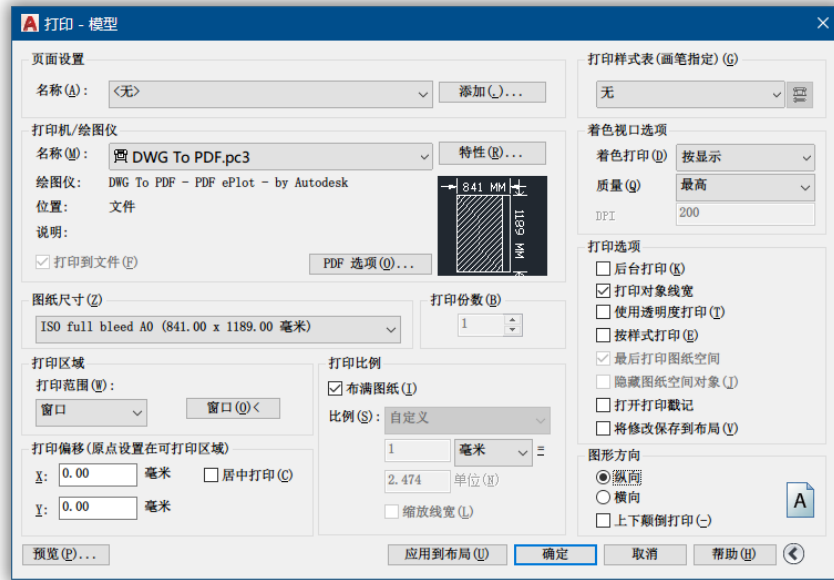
打印 - 模型

页面设置
名称(A): <无>
添加(.)...

打印机/绘图仪
名称(M): DWG To PDF.pc3
特性(R)...
绘图仪: DWG To PDF - PDF ePlot - by Autodesk
位置: 文件
说明:
打印到文件(F)
PDF 选项(O)...
841 MM
1189 MM

图纸尺寸(Z)
ISO full bleed A0 (841.00 x 1189.00 毫米)

打印份数(B)
1

打印区域
打印范围(W):
窗口
窗口(O)<

打印比例
布满图纸(I)
比例(S): 自定义
1 毫米 =
2.474 单位(N)
缩放线宽(L)

打印偏移(原点设置在可打印区域)
X: 0.00 毫米
居中打印(C)
Y: 0.00 毫米

打印样式表(画笔指定)(G)
无

着色视口选项
着色打印(D) 按显示
质量(Q) 最高
DPI 200

打印选项
后台打印(K)
打印对象线宽
使用透明度打印(T)
按样式打印(E)
最后打印图纸空间
隐藏图纸空间对象(J)
打开打印戳记
将修改保存到布局(V)

图形方向
纵向
横向
上下颠倒打印(-)
A

预览(P)...
应用到布局(U)
确定
取消
帮助(H)